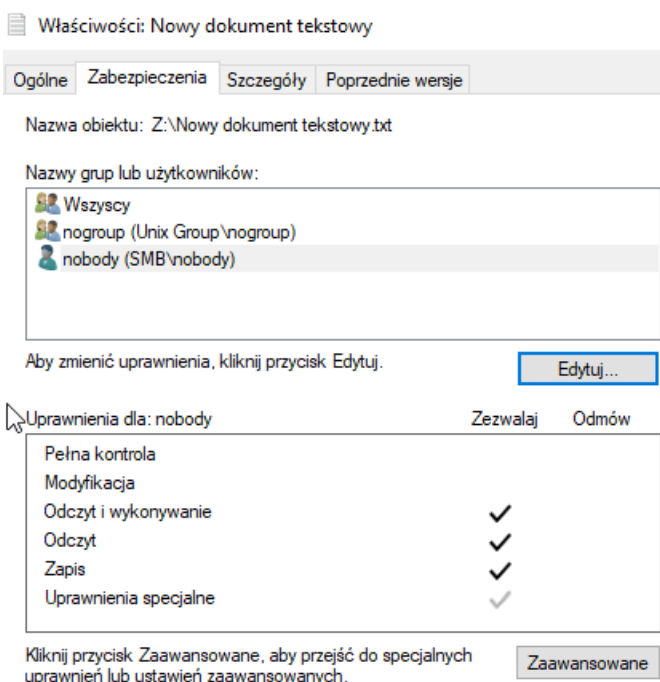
Właściwości: Nowy dokument tekstowy

Ogólne | Zabezpieczenia | Szczegóły | Poprzednie wersje

Nazwa obiektu: Z:\Nowy dokument tekstowy.txt

Nazwy grup lub użytkowników:

Wszyscy
nogroup (Unix Group\nogroup)
nobody (SMB\nobody)

Aby zmienić uprawnienia, kliknij przycisk Edytuj.

Edytuj...

| Uprawnienia dla: nobody | Zezwalaj | Odmów |
|---|---|---|
| Pełna kontrola | | |
| Modyfikacja | | |
| Odczyt i wykonywanie | ✓ | |
| Odczyt | ✓ | |
| Zapis | ✓ | |
| Uprawnienia specjalne | ✓ | |

Kliknij przycisk Zaawansowane, aby przejść do specjalnych uprawnień lub ustawień zaawansowanych.

Zaawansowane